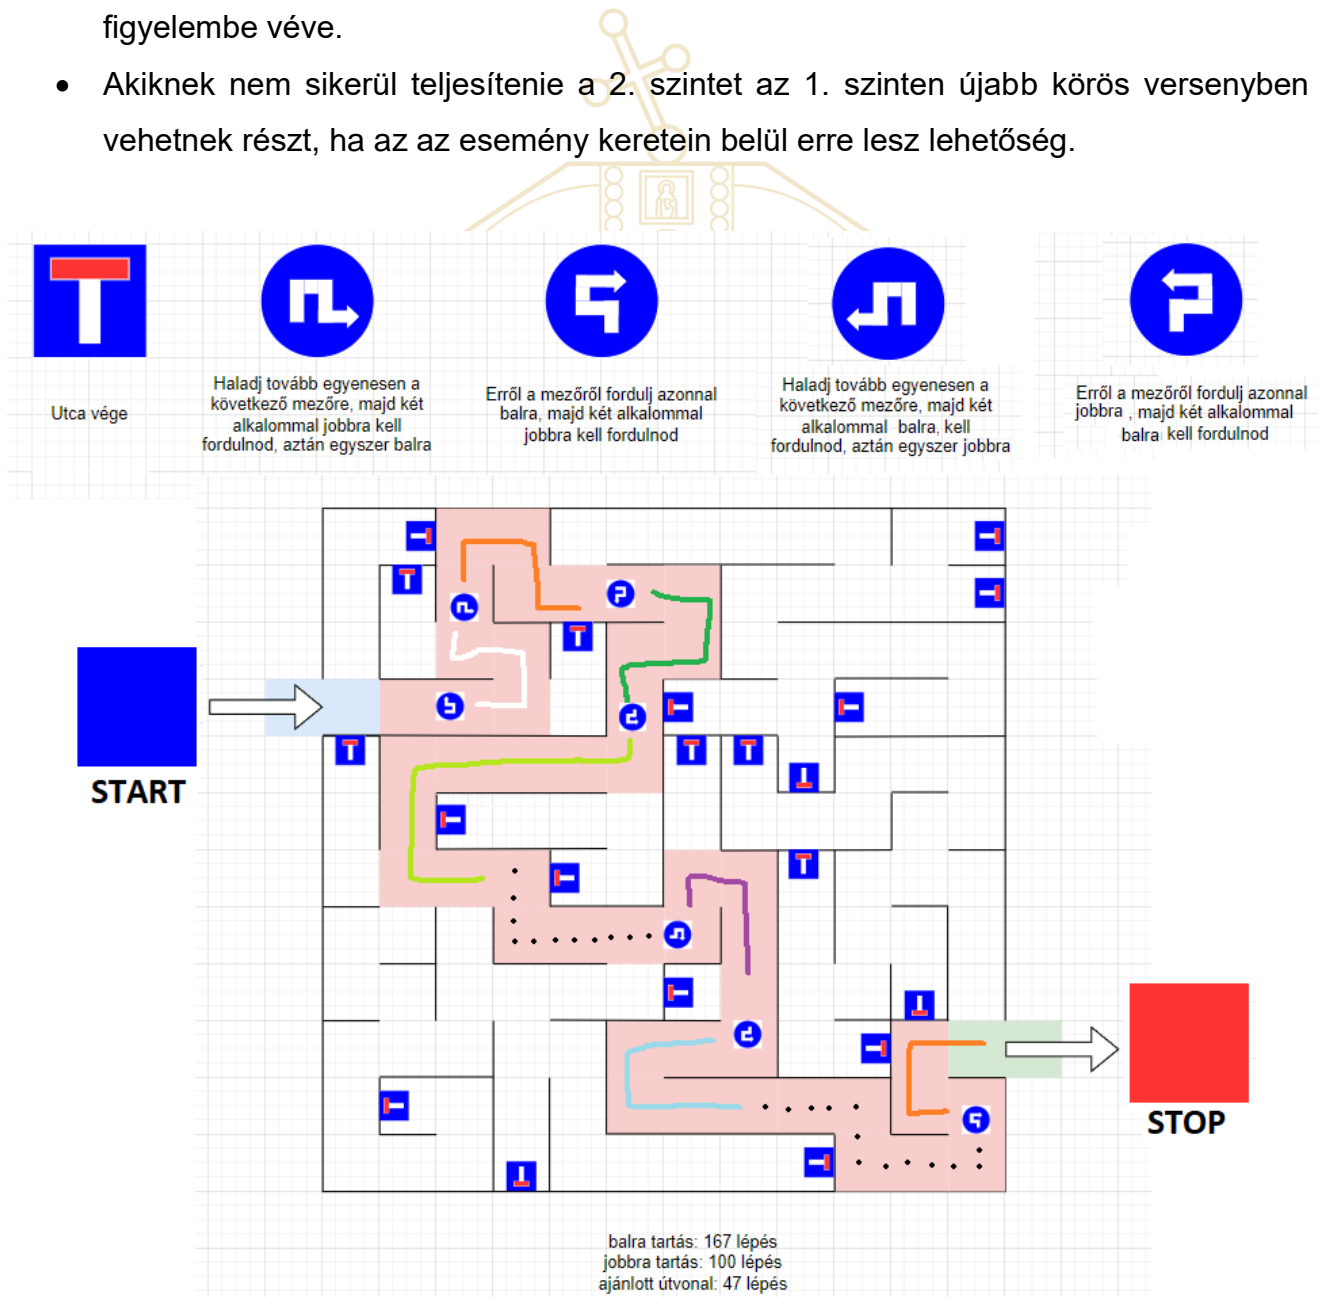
figyelembe véve.

• Akiknek nem sikerül teljesítenie a 2. szintet az 1. szinten újabb körös versenyben vehetnek részt, ha az az esemény keretein belül erre lesz lehetőség.

Utca vége

Haladj tovább egyenesen a következő mezőre, majd két alkalommal jobbra kell fordulnod, aztán egyszer balra

Erről a mezőről fordulj azonnal balra, majd két alkalommal jobbra kell fordulnod

Haladj tovább egyenesen a következő mezőre, majd két alkalommal balra, kell fordulnod, aztán egyszer jobbra

Erről a mezőről fordulj azonnal jobbra , majd két alkalommal balra kell fordulnod

START

STOP

balra tartás: 167 lépés
jobbra tartás: 100 lépés
ajánlott útvonal: 47 lépés